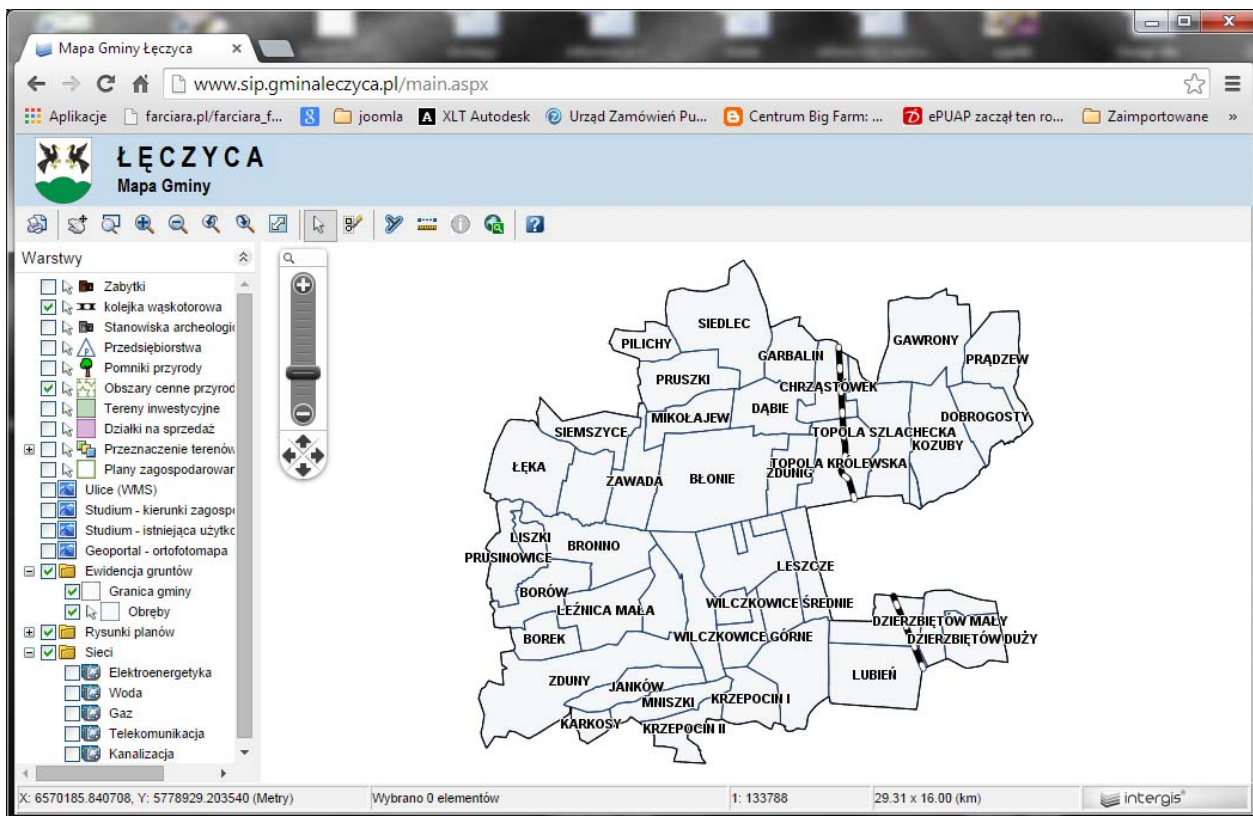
Mapa Gminy Łęczyca ×

www.sip.gminaleczyca.pl/main.aspx

Aplikacje farciara.pl/farciara_f... joomla XLT Autodesk Urząd Zamówień Pu... Centrum Big Farm: ... ePUAP zaczął ten ro... Zaimportowane »

ŁĘCZYCA
Mapa Gminy

Warstwy
Zabytki
kolejka wąskotorowa
Stanowiska archeologic
Przedsiębiorstwa
Pomniki przyrody
Obszary cenne przyrod
Tereny inwestycyjne
Działki na sprzedaż
Przeznaczenie terenów
Plany zagospodarowar
Ulice (WMS)
Studium - kierunki zagosp
Studium - istniejąca użytko
Geoportal - ortofotomapa
Ewidencja gruntów
Granica gminy
Obręby
Rysunki planów
Sieci
Elektroenergetyka
Woda
Gaz
Telekomunikacja
Kanalizacja

SIEDLEC
PILICHY
GARBALIN
GAWRONY
PRĄDZEW
PRUSZKI
CHRZĄSTÓWEK
DĄBIE
MIKOŁAJEW
DOBROGOSTY
SIEMSZYCE
TOPOLA SZLACHECKA
KOZUBY
TOPOLA KRÓLEWSKA
ZDUNIG
ŁĘKA
ZAWADA
BŁONIE
LISZKI
BRONNO
PRUSINOWICE
LESZCZE
BORÓW
ŁĘŹNICA MAŁA
WILCZKOWICE ŚREDNIE
DZIERZBIĘTÓW MAŁY
DZIERZBIĘTÓW DUŻY
BOREK
WILCZKOWICE GÓRNE
LUBIEŃ
ZDUNY
JANKÓW
MNISZKI
KRZEPOCIN I
KARKOSY
KRZEPOCIN II

X: 6570185.840708, Y: 5778929.203540 (Metry)
Wybrano 0 elementów
1: 133788
29.31 x 16.00 (km)
intergis